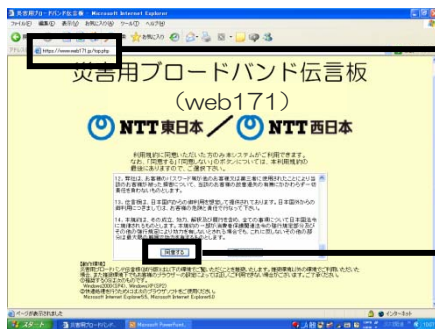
災害用ブロードバンド伝言板 - Microsoft Internet Explorer
ファイル(F) 編集(E) 表示(V) お気に入り(A) ツール(T) ヘルプ(H)
お気に入り
https://www.web171.jp/top.php

災害用ブロードバンド伝言板
(web171)
NTT東日本 ／ NTT西日本

利用規約に同意いただいた方のみ本システムがご利用できます。
なお、「同意する」「同意しない」のボタンについては、本利用規約の最後にありますので、ご確認下さい。

12. 管理は、お客様のパスワード等がお客様以外の第三者に使用されたことにより当該のお客様が被った損害について、当該のお客様の故意過失の有無にかかわらず一切責任を負わないものとします。

13. 伝言板は、日本国内からの御利用を想定して提供されております。日本国外からの御利用については、お客様の負担と責任で行なって下さい。

14. 本規約は、その成立、効力、解釈及び履行を含め、全ての事項について日本国法令に準拠されるものとします。本規約の一部が消費者保護関連法令の強行規定等により無効とされた場合においても、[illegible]

同意する

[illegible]

ページが表示されました
インターネット
スタート
災害用ブロードバン...
Microsoft PowerPoint...